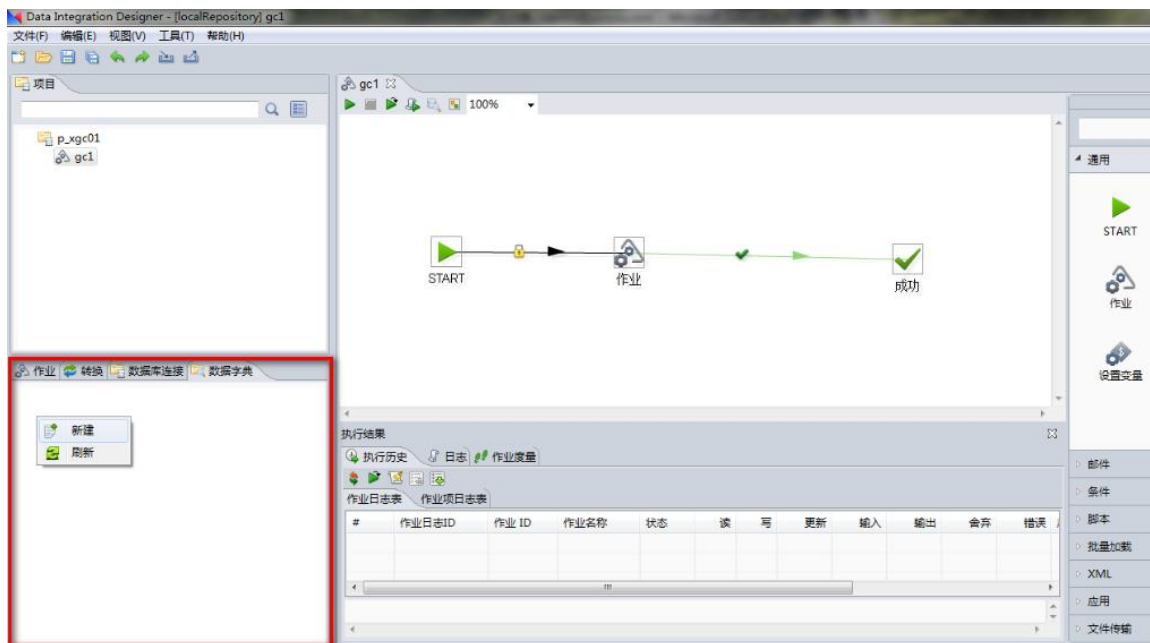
Data Integration Designer - [localRepository] gc1

文件(F) 编辑(E) 视图(V) 工具(T) 帮助(H)

项目

p_xgc01
gc1

作业 转换 数据库连接 数据字典

新建
刷新

gc1

100%

START

作业

成功

执行结果

执行历史 日志 作业度量

作业日志表 作业项日志表

| # | 作业日志ID | 作业 ID | 作业名称 | 状态 | 读 | 写 | 更新 | 输入 | 输出 | 舍弃 | 错误 |
|---|---|---|---|---|---|---|---|---|---|---|---|

通用

START

作业

设置变量

邮件

条件

脚本

批量加载

XML

应用

文件传输